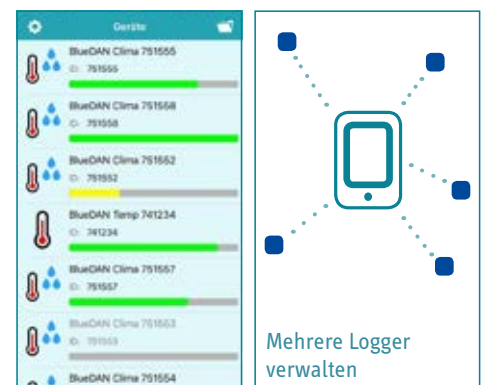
Geräte

BlueDAN Clima 751555
ID: 751555

BlueDAN Clima 751558
ID: 751558

BlueDAN Clima 751552
ID: 751552

BlueDAN Temp 741234
ID: 741234

BlueDAN Clima 751557
ID: 751557

BlueDAN Clima 751553
ID: 751553

BlueDAN Clima 751554

Mehrere Logger verwalten